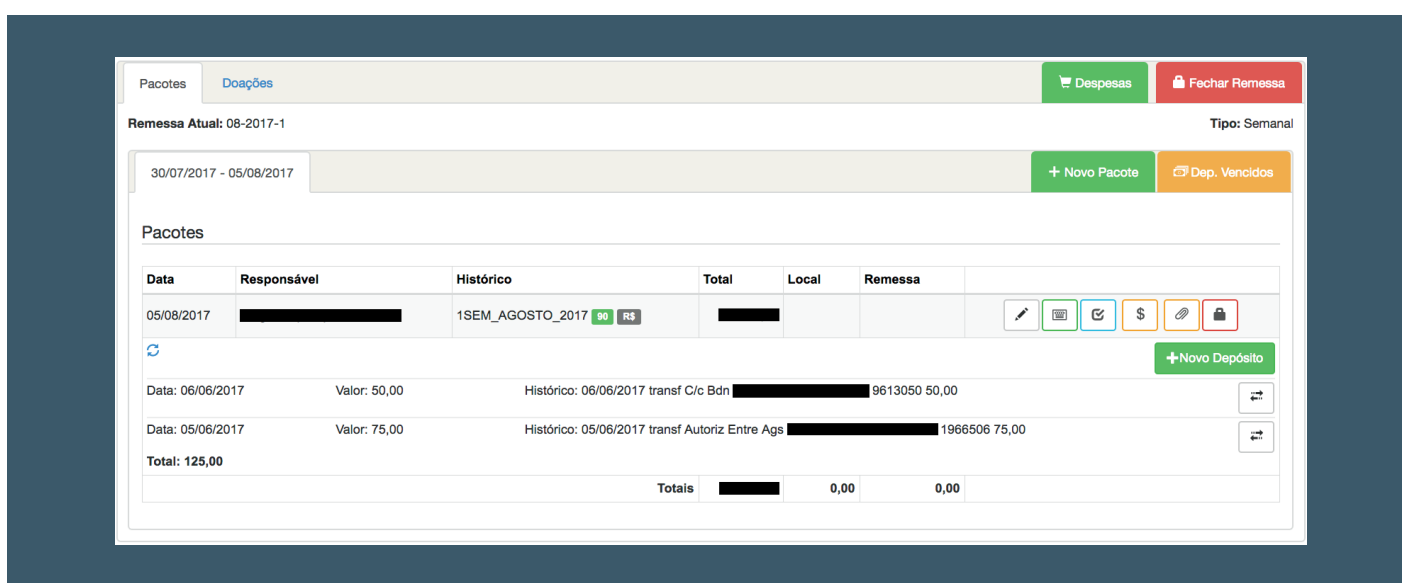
Pacotes Doações

Despesas Fechar Remessa

**Remessa Atual:** 08-2017-1

**Tipo:** Semanal

30/07/2017 - 05/08/2017

+ Novo Pacote Dep. Vencidos

Pacotes

| Data | Responsável | Histórico | Total | Local | Remessa |
|---|---|---|---|---|---|
| 05/08/2017 | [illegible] | 1SEM_AGOSTO_2017 90 R$ | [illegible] | | |

+Novo Depósito

Data: 06/06/2017 Valor: 50,00 Histórico: 06/06/2017 transf C/c Bdn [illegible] 9613050 50,00

Data: 05/06/2017 Valor: 75,00 Histórico: 05/06/2017 transf Autoriz Entre Ags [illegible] 1966506 75,00

**Total: 125,00**

Totais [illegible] 0,00 0,00